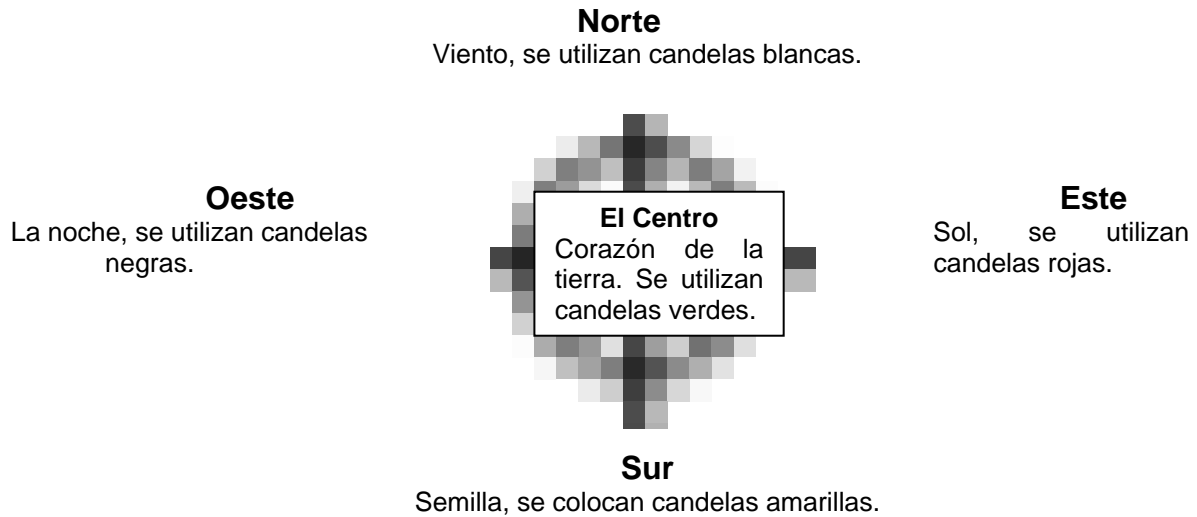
Norte
Viento, se utilizan candelas blancas.

Oeste
La noche, se utilizan candelas negras.

El Centro
Corazón de la tierra. Se utilizan candelas verdes.

Este
Sol, se utilizan candelas rojas.

Sur
Semilla, se colocan candelas amarillas.